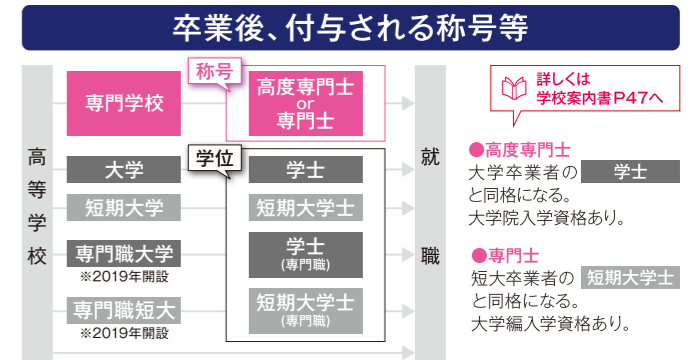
卒業後、付与される称号等

高等学校

専門学校

称号

高度専門士
or
専門士

大学

学位

学士

短期大学

短期大学士

専門職大学
※2019年開設

学士
(専門職)

専門職短大
※2019年開設

短期大学士
(専門職)

就職

詳しくは
学校案内書P47へ

●高度専門士
大学卒業者の 学士 と同格になる。
大学院入学資格あり。

●専門士
短大卒業者の 短期大学士 と同格になる。
大学編入学資格あり。